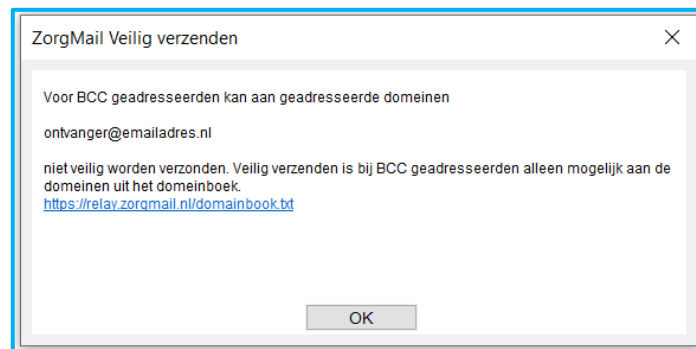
ZorgMail Veilig verzenden

×

Voor BCC geadresseerden kan aan geadresseerde domeinen

ontvanger@emailadres.nl

niet veilig worden verzonden. Veilig verzenden is bij BCC geadresseerden alleen mogelijk aan de domeinen uit het domeinboek.
https://relay.zorgmail.nl/domainbook.txt

OK